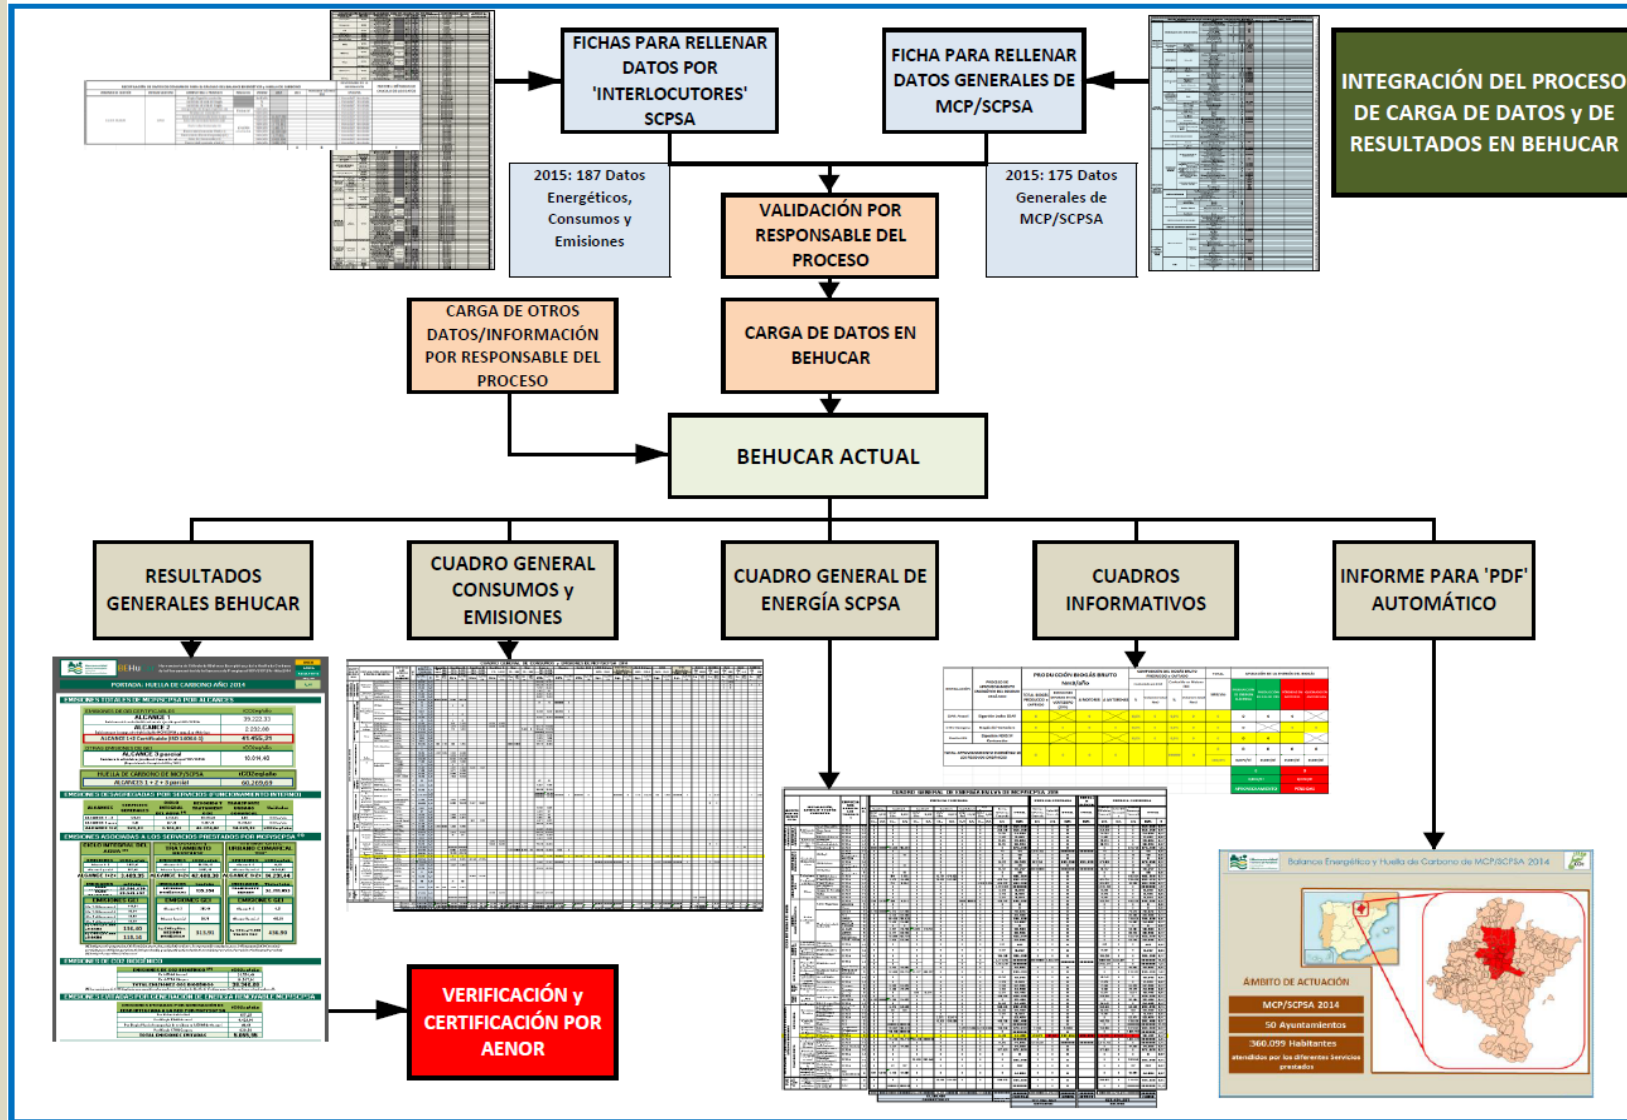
FICHAS PARA RELLENAR DATOS POR 'INTERLOCUTORES' SCPSA

FICHA PARA RELLENAR DATOS GENERALES DE MCP/SCPSA

INTEGRACIÓN DEL PROCESO DE CARGA DE DATOS y DE RESULTADOS EN BEHUCAR

2015: 187 Datos Energéticos, Consumos y Emisiones

VALIDACIÓN POR RESPONSABLE DEL PROCESO

2015: 175 Datos Generales de MCP/SCPSA

CARGA DE OTROS DATOS/INFORMACIÓN POR RESPONSABLE DEL PROCESO

CARGA DE DATOS EN BEHUCAR

BEHUCAR ACTUAL

RESULTADOS GENERALES BEHUCAR

CUADRO GENERAL CONSUMOS y EMISIONES

CUADRO GENERAL DE ENERGÍA SCPSA

CUADROS INFORMATIVOS

INFORME PARA 'PDF' AUTOMÁTICO

PORTADA: HUELLA DE CARBONO AÑO 2014

ALCANCE 1

ALCANCE 2

ALCANCE 3 (parcial)

HUELLA DE CARBONO DE MCP/SCPSA

PRODUCCIÓN BIOGÁS BRUTO

VERIFICACIÓN y CERTIFICACIÓN POR AENOR

CUADRO GENERAL DE ENERGÍAS EN MCP/SCPSA 2014

Balance Energético y Huella de Carbono de MCP/SCPSA 2014

ÁMBITO DE ACTUACIÓN

MCP/SCPSA 2014

50 Ayuntamientos

360.099 Habitantes

atendidos por los diferentes Servicios prestados